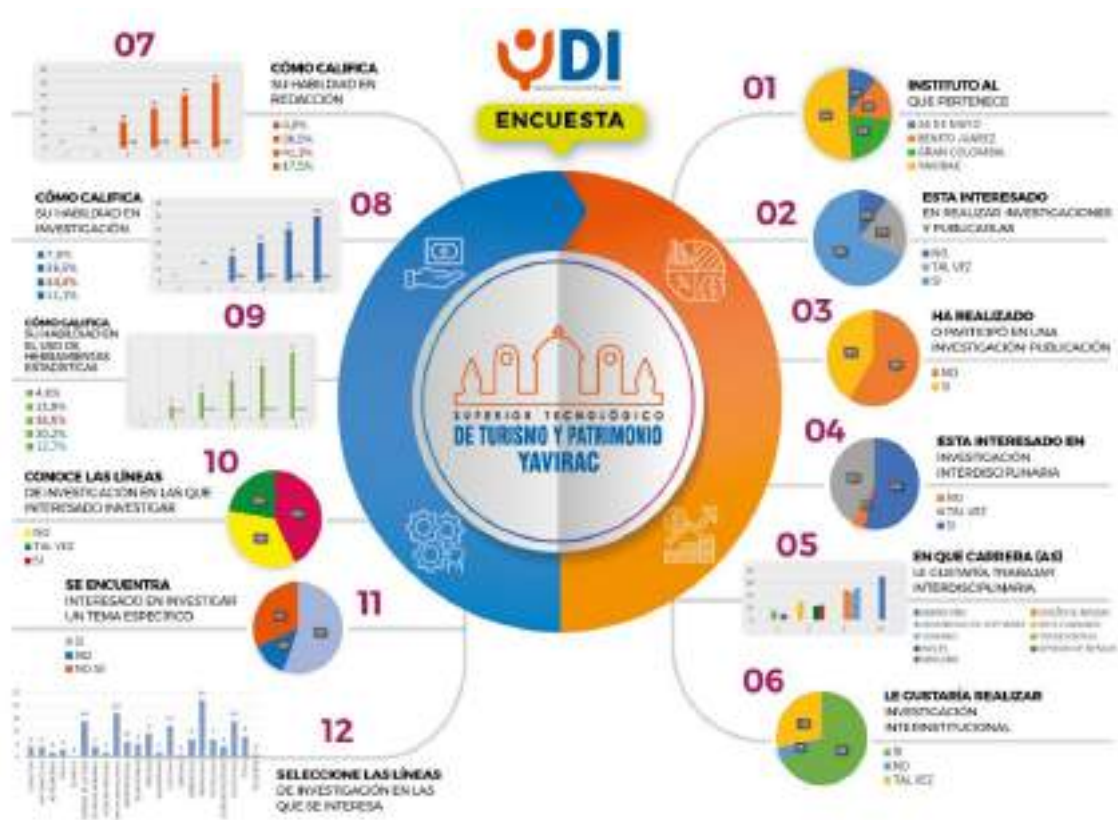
UDI

ENCUESTA

SUPERIOR TECNOLÓGICO
DE TURISMO Y PATRIMONIO
YAVIRAC

07

CÓMO CALIFICA
SU HABILIDAD EN REDACCIÓN

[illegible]
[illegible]
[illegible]
17,5%

08

CÓMO CALIFICA
SU HABILIDAD EN INVESTIGACIÓN

7,9%
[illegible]
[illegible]
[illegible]

09

CÓMO CALIFICA
SU HABILIDAD EN EL USO DE HERRAMIENTAS ESTADÍSTICAS

4,8%
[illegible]
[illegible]
30,2%
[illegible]

10

CONOCE LAS LÍNEAS
DE INVESTIGACIÓN EN LAS QUE INTERESADO INVESTIGAR

NO
TAL VEZ
SI

11

SE ENCUENTRA
INTERESADO EN INVESTIGAR UN TEMA ESPECÍFICO

SI
NO
NO SE

12

SELECCIONE LAS LÍNEAS
DE INVESTIGACIÓN EN LAS QUE SE INTERESA

01

INSTITUTO AL
QUE PERTENECE

24 DE MAYO
BENITO JUÁREZ
GRAN COLOMBIA
YAVIRAC

02

ESTA INTERESADO
EN REALIZAR INVESTIGACIONES Y PUBLICACIONES

NO
TAL VEZ
SI

03

HA REALIZADO
O PARTICIPO EN UNA INVESTIGACIÓN PUBLICACIÓN

NO
SI

04

ESTA INTERESADO EN
INVESTIGACIÓN INTERDISCIPLINARIA

NO
TAL VEZ
SI

05

EN QUE CARRERA (AS)
LE GUSTARÍA TRABAJAR INTERDISCIPLINARIA

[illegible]

06

LE GUSTARÍA REALIZAR
INVESTIGACIÓN INTERINSTITUCIONAL

SI
NO
TAL VEZ